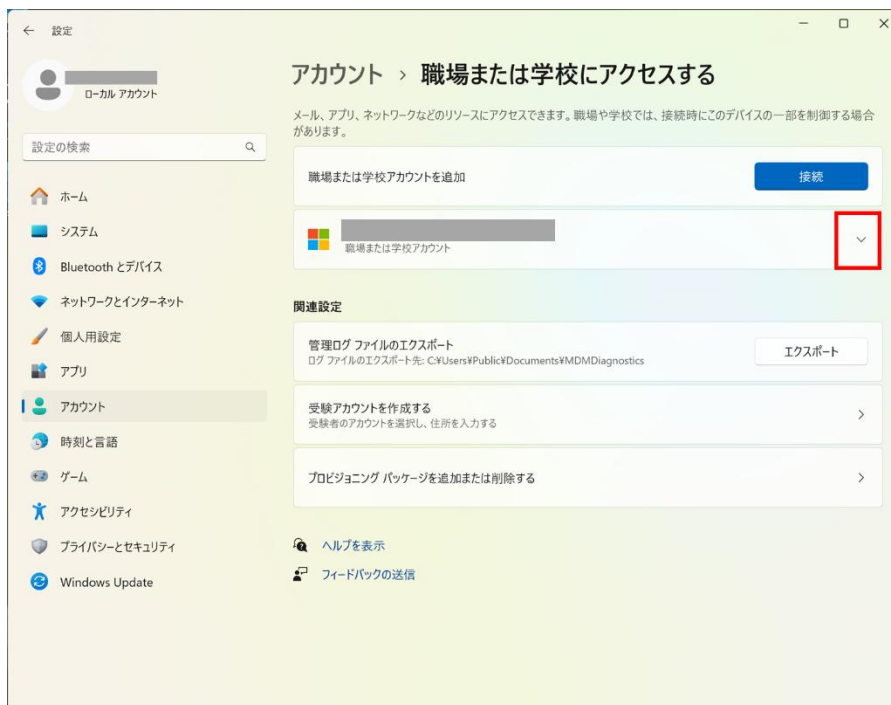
← 設定

ローカル アカウント

設定の検索

ホーム

システム

Bluetooth とデバイス

ネットワークとインターネット

個人用設定

アプリ

アカウント

時刻と言語

ゲーム

アクセシビリティ

プライバシーとセキュリティ

Windows Update

アカウント › 職場または学校にアクセスする

メール、アプリ、ネットワークなどのリソースにアクセスできます。職場や学校では、接続時にこのデバイスの一部を制御する場合があります。

職場または学校アカウントを追加

接続

職場または学校アカウント

関連設定

管理ログ ファイルのエクスポート
ログ ファイルのエクスポート先: C:¥Users¥Public¥Documents¥MDMDiagnostics

エクスポート

受験アカウントを作成する
受験者のアカウントを選択し、住所を入力する

プロビジョニング パッケージを追加または削除する

ヘルプを表示

フィードバックの送信